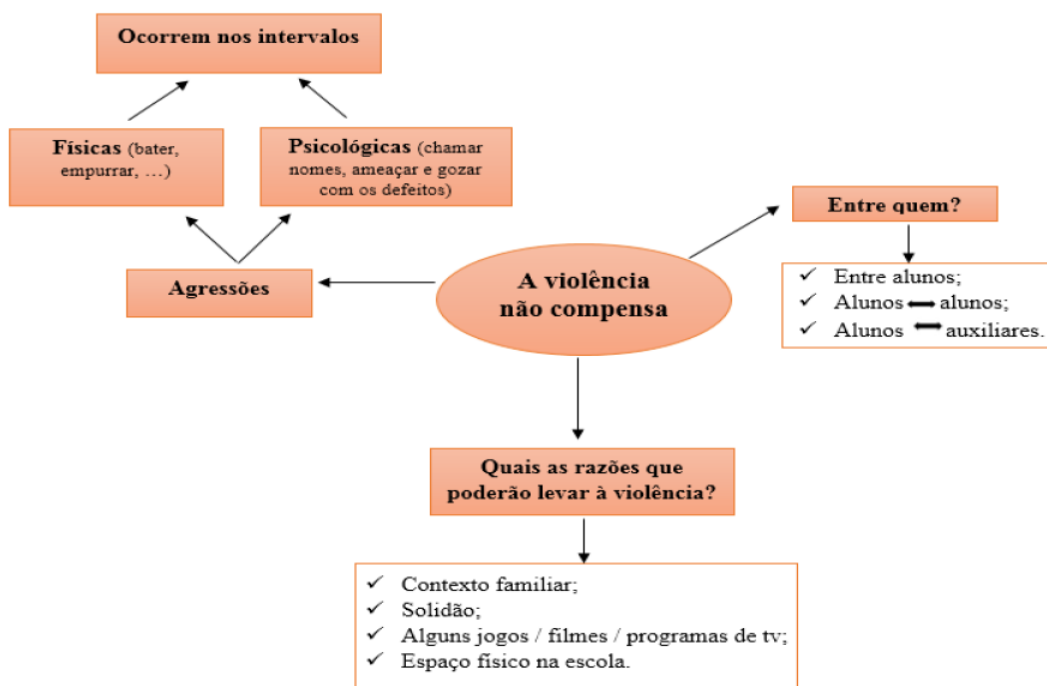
Ocorrem nos intervalos

Físicas (bater, empurrar, …)

Psicológicas (chamar nomes, ameaçar e gozar com os defeitos)

Agressões

A violência não compensa

Entre quem?

✓ Entre alunos;
✓ Alunos ⟷ alunos;
✓ Alunos ⟷ auxiliares.

Quais as razões que poderão levar à violência?

✓ Contexto familiar;
✓ Solidão;
✓ Alguns jogos / filmes / programas de tv;
✓ Espaço físico na escola.